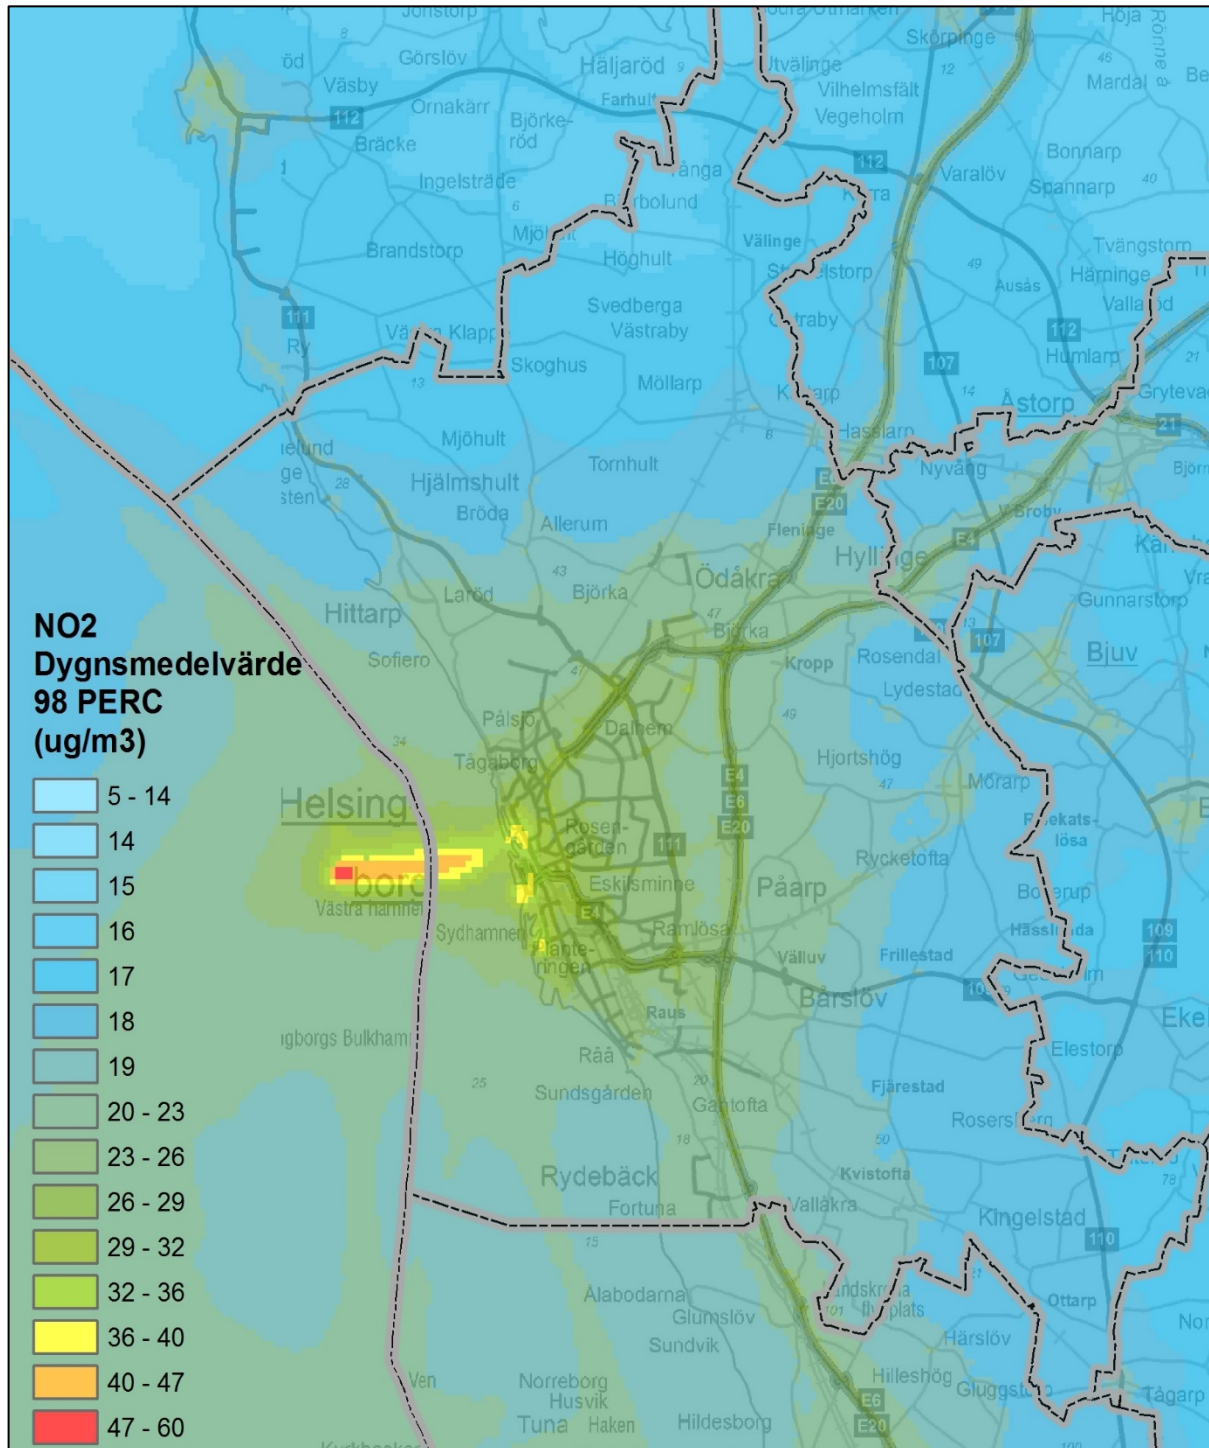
NO2
Dygnsmedelvärde
98 PERC
(ug/m3)

5 - 14
14
15
16
17
18
19
20 - 23
23 - 26
26 - 29
29 - 32
32 - 36
36 - 40
40 - 47
47 - 60

Jonstorp
Görslöv
Häljaröd
Skörpinge
Höja
Rönne å
Mardal
Väsby
Ornakärr
Farhult
Utvälinge
Vilhelmsfält
Vegeholm
112
Bräcke
Björke-röd
Bonnarp
Spannarp
Ingelsträde
Varalöv
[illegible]rbolund
Brandstorp
Höghult
Välinge
Tvängstorp
Härninge
Ausås
Valla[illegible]d
111
Ry
Svedberga
Västraby
Humlarp
Skoghus
Möllarp
107
Åstorp
Grytevad
Mjöhult
Hasslarp
21
Nyvång
Tornhult
Hjälmshult
Bröda
Allerum
E4
E20
Fleninge
Hyll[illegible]ge
Kar
Björka
Ödåkra
Laröd
Hittarp
Gunnarstorp
Sofiero
Björka
Kropp
Rosendal
107
Bjuv
Lydestad
Pålsjö
Dalhem
Tågaborg
Hjortshög
Helsing
borg
Mörarp
E4
E6
E20
Rosen-gården
111
Rycketofta
Västra hamnen
Eskilsminne
Påarp
Sydhamnen
E4
Ramlösa
Plante-ringen
Välluv
Frillestad
Hassl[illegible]da
109
110
Bårslöv
Raus
Elestorp
Eke
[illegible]gborgs Bulkhamn
Råå
Sundsgården
Gantofta
Fjärestad
Rosers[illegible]
Rydebäck
Kvistofta
Fortuna
Vallåkra
Kingelstad
110
Alabodarna
Glumslöv
Ottarp
Sundvik
Härslöv
Hilleshög
Gluggst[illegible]
Tågarp
Ven
Norreborg
Husvik
Tuna
Haken
Hildesborg
E6
E20